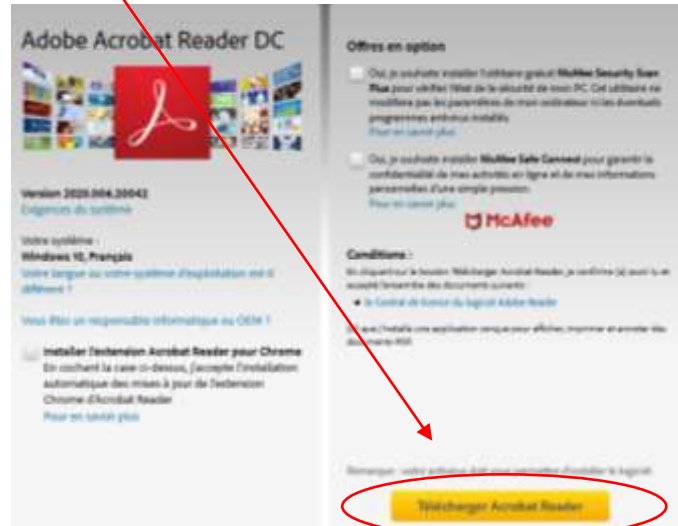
Adobe Acrobat Reader DC

Version 2020.006.20042
Exigences du système

Votre système :
Windows 10, Français
Votre langue ou votre système d'exploitation est-il différent ?

Vous êtes un responsable informatique ou OEM ?

Installer l'extension Acrobat Reader pour Chrome
En cochant la case ci-dessus, j'accepte l'installation automatique des mises à jour de l'extension Chrome d'Acrobat Reader
Pour en savoir plus

Offres en option

Oui, je souhaite installer l'utilitaire gratuit McAfee Security Scan Plus pour vérifier l'état de la sécurité de mon PC. Cet utilitaire ne modifiera pas les paramètres de mon ordinateur ni les éventuels programmes antivirus installés.
Pour en savoir plus

Oui, je souhaite installer McAfee Safe Connect pour garantir la confidentialité de mes activités en ligne et de mes informations personnelles d'une simple pression.
Pour en savoir plus

McAfee

Conditions :
En cliquant sur le bouton Télécharger Acrobat Reader, je confirme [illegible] avoir lu et accepté l'ensemble des documents suivants :
• le Contrat de licence du logiciel Adobe Reader
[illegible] que j'installe une application conçue pour afficher, imprimer et annoter des documents PDF.

Remarque : votre antivirus doit vous permettre d'installer le logiciel.

Télécharger Acrobat Reader